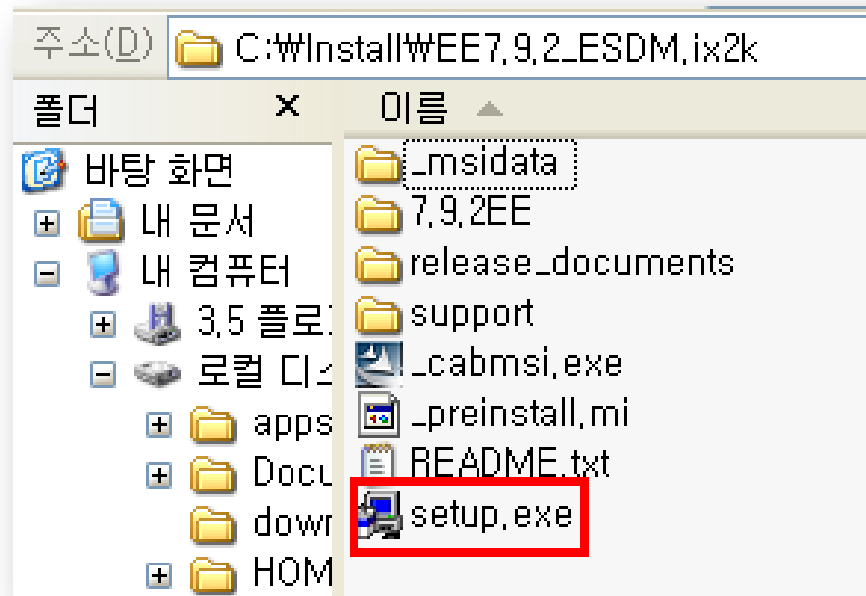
주소(D) C:₩Install₩EE7.9.2_ESDM.ix2k

폴더 ×

바탕 화면
내 문서
내 컴퓨터
3.5 플로
로컬 디스
apps
Docu
dowr
HOM

이름
_msidata
7.9.2EE
release_documents
support
_cabmsi.exe
_preinstall.mi
README.txt
setup.exe